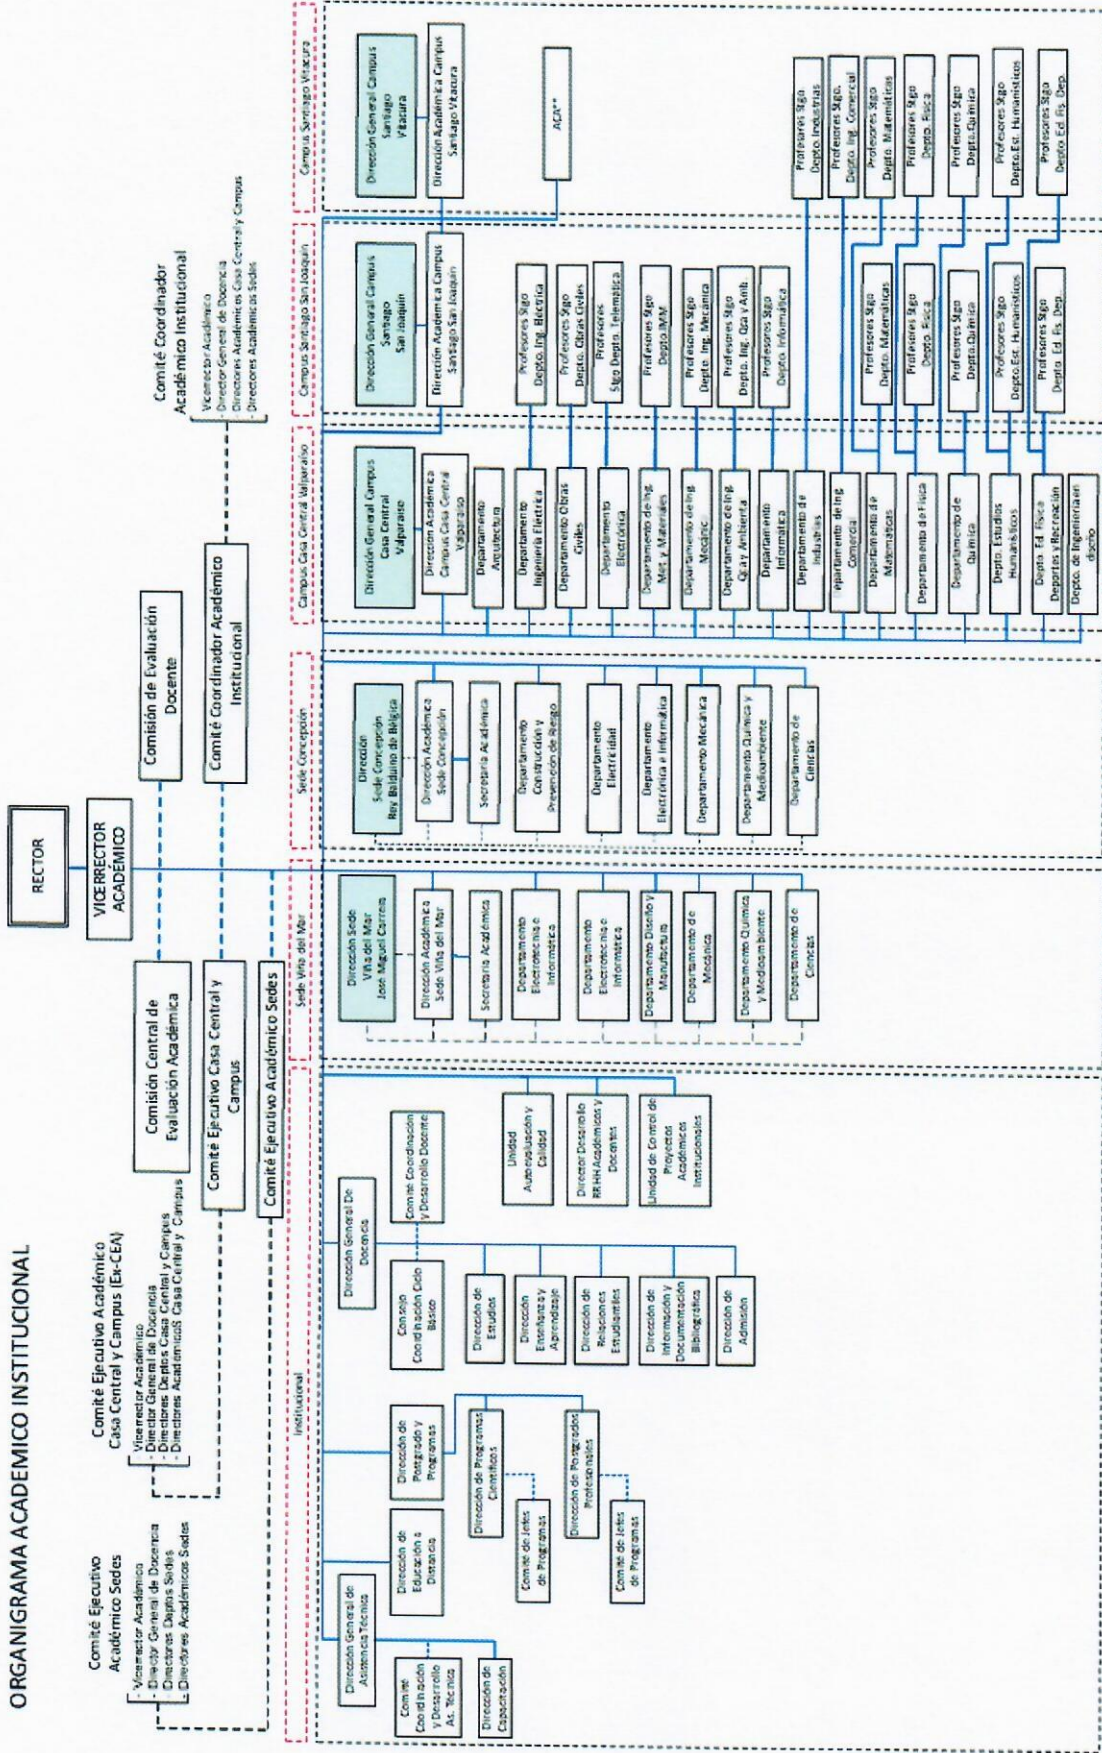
ORGANIGRAMA ACADEMICO INSTITUCIONAL

Comité Ejecutivo Académico Sedes
- Vicerrector Académico
- Director General de Docencia
- Directores Deptos Sedes
- Directores Académicos Sedes

Comité Ejecutivo Académico Casa Central y Campus (Ex-CEA)
- Vicerrector Académico
- Director General de Docencia
- Directores Deptos Casa Central y Campus
- Directores Académicos Casa Central y Campus

Comité Coordinador Académico Institucional
- Vicerrector Académico
- Director General de Docencia
- Directores Académicos Casa Central y Campus
- Directores Académicos Sedes

RECTOR

VICERRECTOR ACADÉMICO

Comisión Central de Evaluación Académica

Comisión de Evaluación Docente

Comité Ejecutivo Casa Central y Campus

Comité Coordinador Académico Institucional

Comité Ejecutivo Académico Sedes

Institucional

Dirección General de Asistencia Técnica
Comité Coordinación y Desarrollo As. Técnica
Dirección de Capacitación
Dirección de Educación a Distancia
Dirección de Postgrado y Programas
Dirección de Programas Científicos
Comité de Jefes de Programas
Dirección de Postgrados Profesionales
Comité de Jefes de Programas
Dirección General De Docencia
Consejo Coordinación Ciclo Básico
Dirección de Estudios
Dirección Enseñanza y Aprendizaje
Dirección de Relaciones Estudiantiles
Dirección de Información y Documentación Bibliográfica
Dirección de Admisión
Comité Coordinación y Desarrollo Docente
Unidad Autoevaluación y Calidad
Director Desarrollo RRHH Académicos y Docentes
Unidad de Control de Proyectos Académicos Institucionales

Sede Viña del Mar

Dirección Sede Viña del Mar José Miguel Carrera
Dirección Académica Sede Viña del Mar
Secretaría Académica
Departamento Electrotecnia e Informática
Departamento Electrotecnia e Informática
Departamento Diseño y Manufactura
Departamento de Mecánica
Departamento Química y Medioambiente
Departamento de Ciencias

Sede Concepción

Dirección Sede Concepción Rey Balduino de Bélgica
Dirección Académica Sede Concepción
Secretaría Académica
Departamento Construcción y Prevención de Riesgo
Departamento Electricidad
Departamento Electrónica e Informática
Departamento Mecánica
Departamento Química y Medioambiente
Departamento de Ciencias

Campus Casa Central Valparaíso

Dirección General Campus Casa Central Valparaíso
Dirección Académica Campus Casa Central Valparaíso
Departamento Arquitectura
Departamento Ingeniería Eléctrica
Departamento Obras Civiles
Departamento Electrónica
Departamento de Ing. Met. y Materiales
Departamento de Ing. Mecánic
Departamento de Ing. Qca y Ambiental
Departamento Informática
Departamento de Industrias
epartamento de Ing. Comercial
Departamento de Matemáticas
Departamento de Física
Departamento de Química
Depto. Estudios Humanísticos
Depto. Ed. Física Deportes y Recreación
Depto. de Ingeniería en diseño

Campus Santiago San Joaquín

Dirección General Campus Santiago San Joaquín
Dirección Académica Campus Santiago San Joaquín
Profesores Stgo Depto. Ing. Eléctrica
Profesores Stgo Depto. Obras Civiles
Profesores Stgo Depto. Telemática
Profesores Stgo Depto.IMM
Profesores Stgo Depto. Ing. Mecánica
Profesores Stgo Depto. Ing. Qca y Amb.
Profesores Stgo Depto. Informática
Profesores Stgo Depto. Matemáticas
Profesores Stgo Depto. Física
Profesores Stgo Depto.Química
Profesores Stgo Depto.Est. Humanísticos
Profesores Stgo Depto. Ed. Fis. Dep.

Campus Santiago Vitacura

Dirección General Campus Santiago Vitacura
Dirección Académica Campus Santiago Vitacura
ACA**
Profesores Stgo Depto. Industrias
Profesores Stgo. Depto. Ing. Comercial
Profesores Stgo Depto. Matemáticas
Profesores Stgo Depto. Física
Profesores Stgo Depto.Química
Profesores Stgo Depto.Est. Humanísticos
Profesores Stgo Depto. Ed. Fis. Dep.